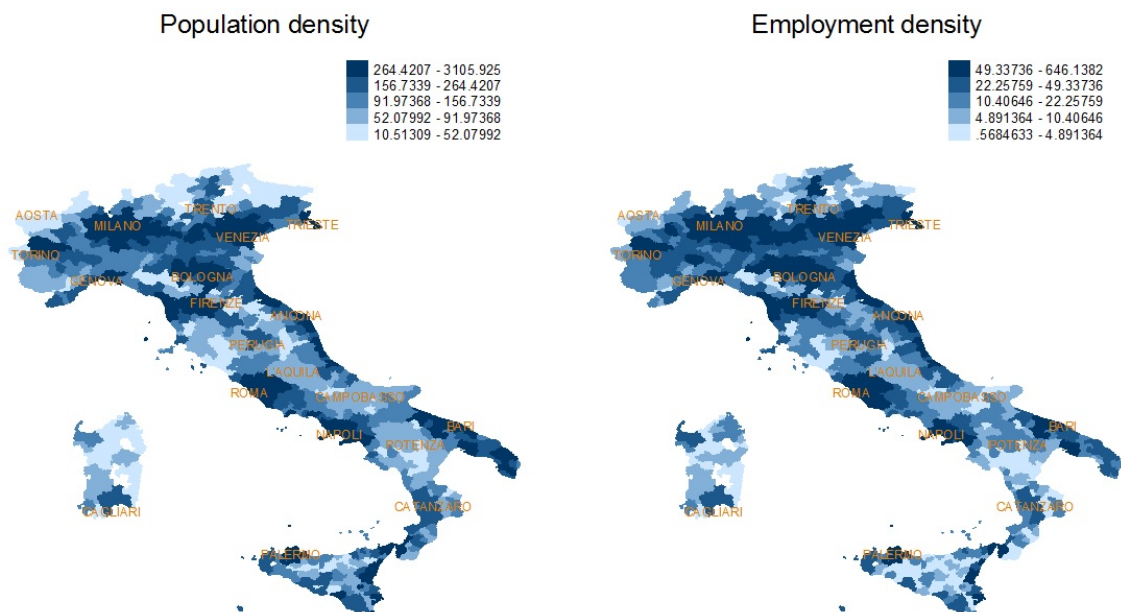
Population density

264.4207 - 3105.925
156.7339 - 264.4207
91.97368 - 156.7339
52.07992 - 91.97368
10.51309 - 52.07992

AOSTA
TRENTO
MILANO
TRIESTE
VENEZIA
TORINO
BOLOGNA
GENOVA
FIRENZE
ANCONA
PERUGIA
LAQUILA
ROMA
CAMPOBASSO
BARI
NAPOLI
POTENZA
CAGLIARI
CATANZARO
PALERMO

Employment density

49.33736 - 646.1382
22.25759 - 49.33736
10.40646 - 22.25759
4.891364 - 10.40646
.5684633 - 4.891364

AOSTA
TRENTO
MILANO
TRIESTE
VENEZIA
TORINO
BOLOGNA
GENOVA
FIRENZE
ANCONA
PERUGIA
LAQUILA
ROMA
CAMPOBASSO
BARI
NAPOLI
POTENZA
CAGLIARI
CATANZARO
PALERMO